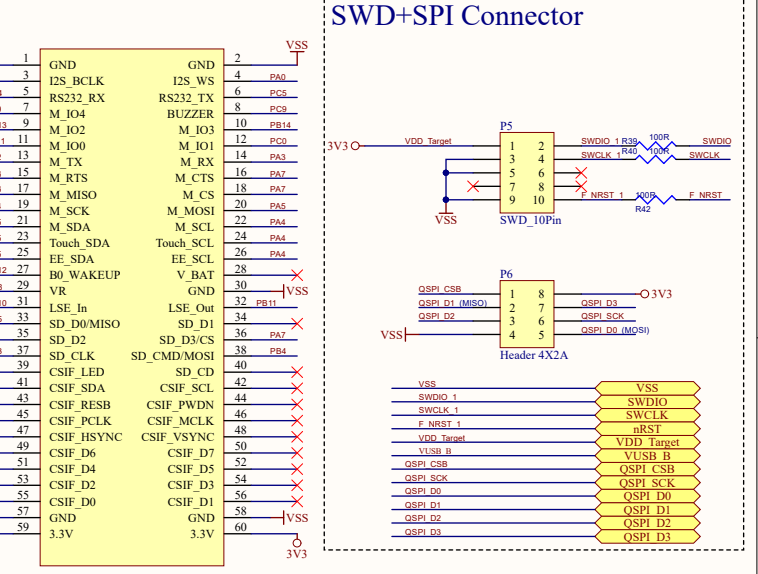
SWD+SPI Connector

| | GND | GND | 2 | VSS |
|---|---|---|---|---|
| 1 | GND | GND | 2 | |
| 3 | I2S_BCLK | I2S_WS | 4 | PA0 |
| 5 | RS232_RX | RS232_TX | 6 | PC5 |
| 7 | M_IO4 | BUZZER | 8 | PC9 |
| 9 | M_IO2 | M_IO3 | 10 | PB14 |
| 11 | M_IO0 | M_IO1 | 12 | PC0 |
| 13 | M_TX | M_RX | 14 | PA3 |
| 15 | M_RTS | M_CTS | 16 | PA7 |
| 17 | M_MISO | M_CS | 18 | PA7 |
| 19 | M_SCK | M_MOSI | 20 | PA5 |
| 21 | M_SDA | M_SCL | 22 | PA4 |
| 23 | Touch_SDA | Touch_SCL | 24 | PA4 |
| 25 | EE_SDA | EE_SCL | 26 | PA4 |
| 27 | B0_WAKEUP | V_BAT | 28 | |
| 29 | VR | GND | 30 | VSS |
| 31 | LSE_In | LSE_Out | 32 | PB11 |
| 33 | SD_D0/MISO | SD_D1 | 34 | |
| 35 | SD_D2 | SD_D3/CS | 36 | PA7 |
| 37 | SD_CLK | SD_CMD/MOSI | 38 | PB4 |
| 39 | CSIF_LED | SD_CD | 40 | |
| 41 | CSIF_SDA | CSIF_SCL | 42 | |
| 43 | CSIF_RESB | CSIF_PWDN | 44 | |
| 45 | CSIF_PCLK | CSIF_MCLK | 46 | |
| 47 | CSIF_HSYNC | CSIF_VSYNC | 48 | |
| 49 | CSIF_D6 | CSIF_D7 | 50 | |
| 51 | CSIF_D4 | CSIF_D5 | 52 | |
| 53 | CSIF_D2 | CSIF_D3 | 54 | |
| 55 | CSIF_D0 | CSIF_D1 | 56 | |
| 57 | GND | GND | 58 | VSS |
| 59 | 3.3V | 3.3V | 60 | 3V3 |

3V3 VDD_Target P5 1 2 3 4 5 6 7 8 9 10 VSS SWD_10Pin SWDIO_1 R39 100R SWDIO SWCLK_1 R40 100R SWCLK F_NRST_1 100R R42 F_NRST

P6 QSPI_CSB QSPI_D1 (MISO) QSPI_D2 VSS 1 8 2 7 3 6 4 5 QSPI_D3 QSPI_SCK QSPI_D0 (MOSI) 3V3 Header 4X2A

VSS — VSS
SWDIO_1 — SWDIO
SWCLK_1 — SWCLK
F_NRST_1 — nRST
VDD_Target — VDD_Target
VUSB_B — VUSB_B
QSPI_CSB — QSPI_CSB
QSPI_SCK — QSPI_SCK
QSPI_D0 — QSPI_D0
QSPI_D1 — QSPI_D1
QSPI_D2 — QSPI_D2
QSPI_D3 — QSPI_D3